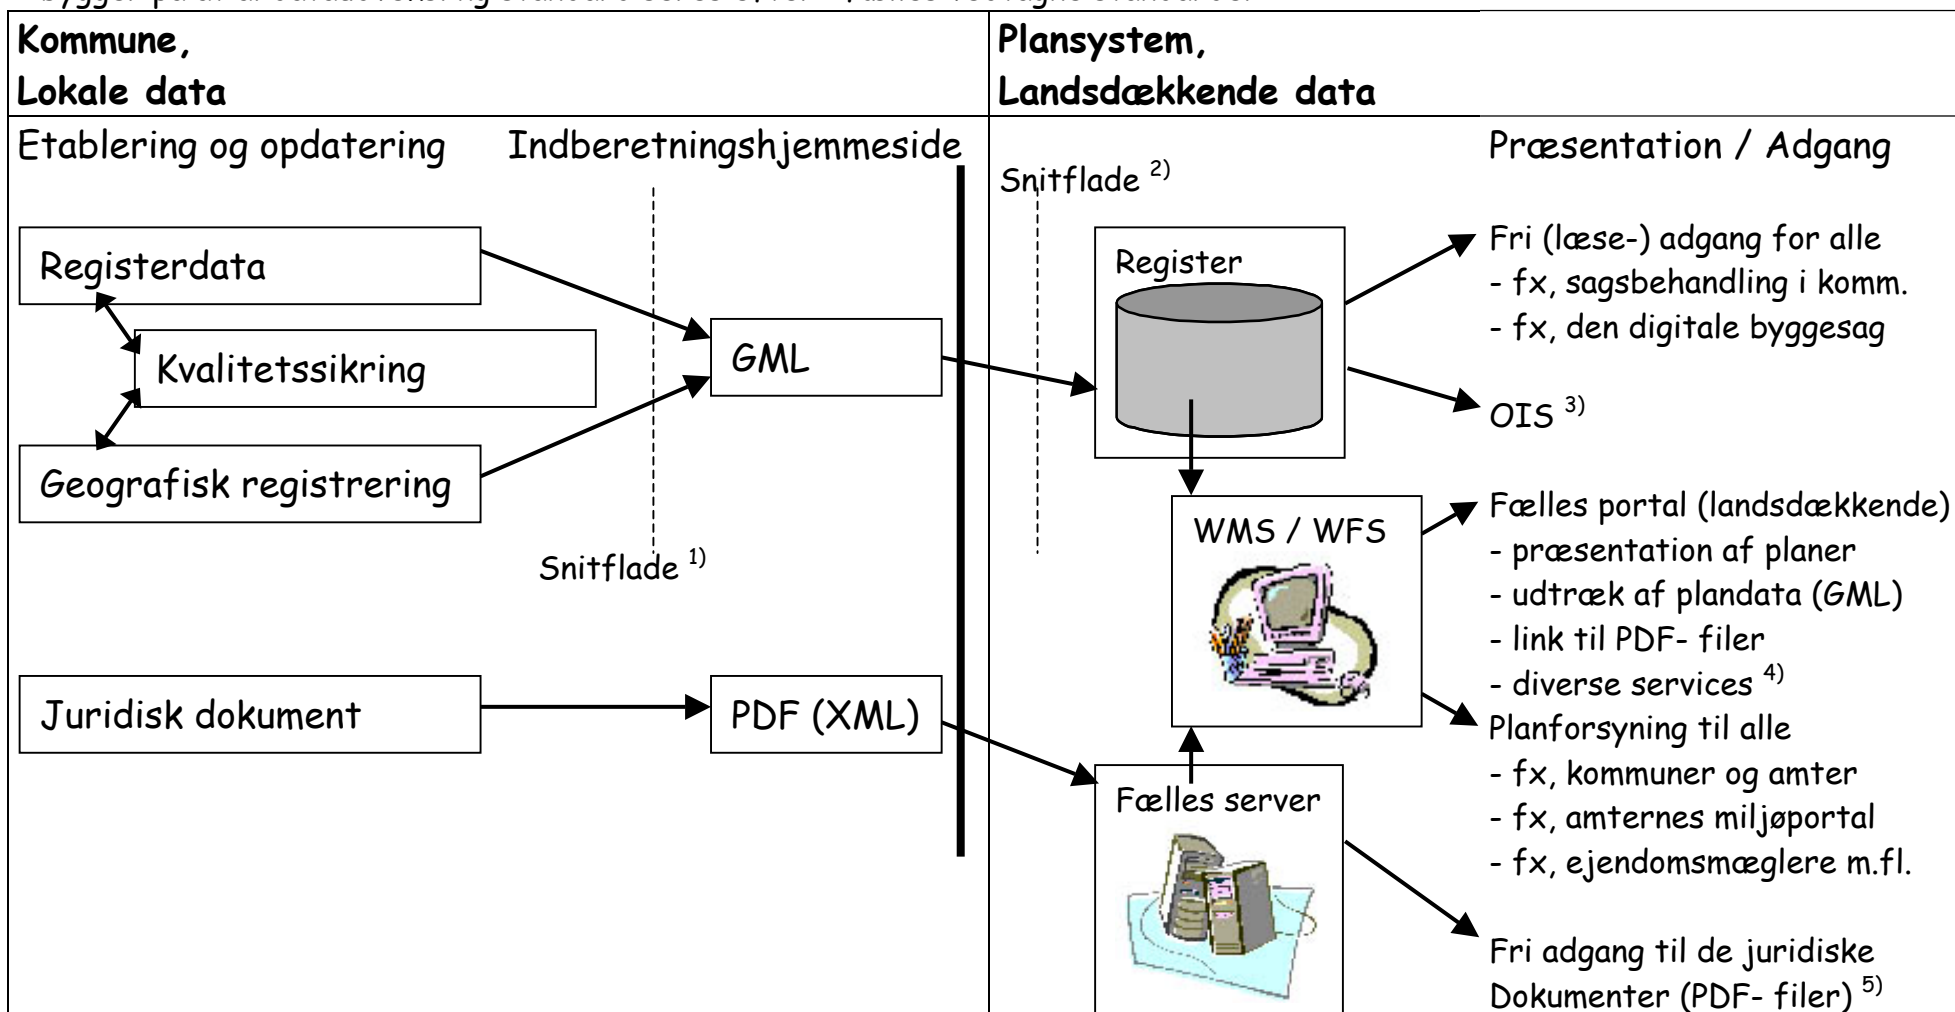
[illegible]

**Kommune, Lokale data**

**Plansystem, Landsdækkende data**

Etablering og opdatering

Indberetningshjemmeside

Snitflade $^{2)}$

Præsentation / Adgang

Registerdata

Kvalitetssikring

Geografisk registrering

GML

Snitflade $^{1)}$

Register

Fri (læse-) adgang for alle
- fx, sagsbehandling i komm.
- fx, den digitale byggesag

OIS $^{3)}$

WMS / WFS

Fælles portal (landsdækkende)
- præsentation af planer
- udtræk af plandata (GML)
- link til PDF- filer
- diverse services $^{4)}$

Planforsyning til alle
- fx, kommuner og amter
- fx, amternes miljøportal
- fx, ejendomsmæglere m.fl.

Juridisk dokument

PDF (XML)

Fælles server

Fri adgang til de juridiske Dokumenter (PDF- filer) $^{5)}$